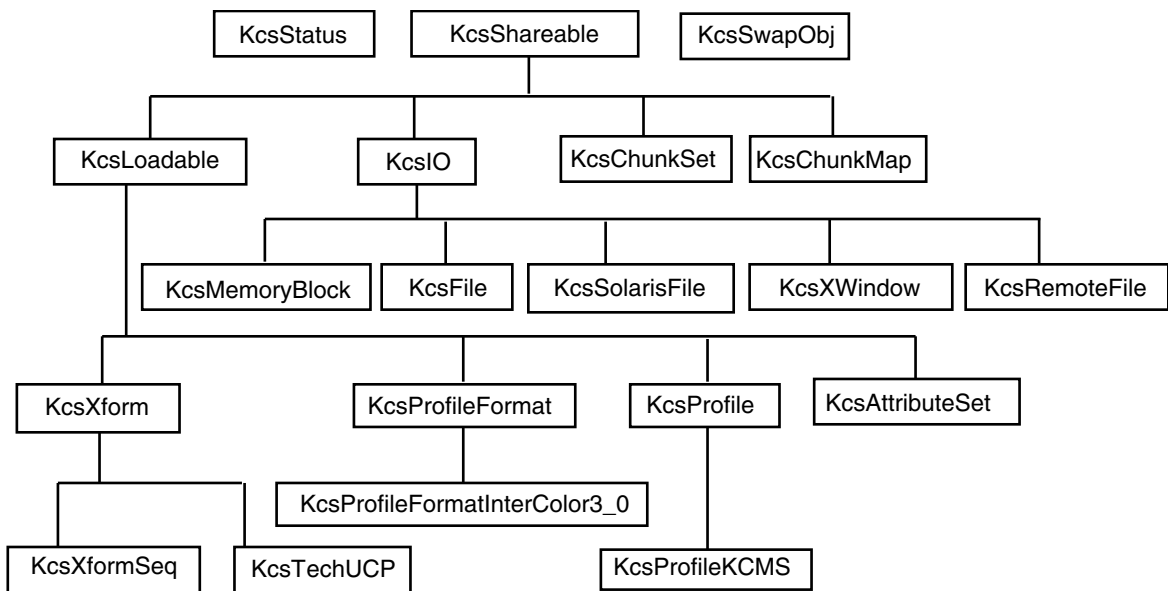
KcsStatus
KcsShareable
KcsSwapObj
KcsLoadable
KcsIO
KcsChunkSet
KcsChunkMap
KcsMemoryBlock
KcsFile
KcsSolarisFile
KcsXWindow
KcsRemoteFile
KcsXform
KcsProfileFormat
KcsProfile
KcsAttributeSet
KcsProfileFormatInterColor3_0
KcsXformSeq
KcsTechUCP
KcsProfileKCMS